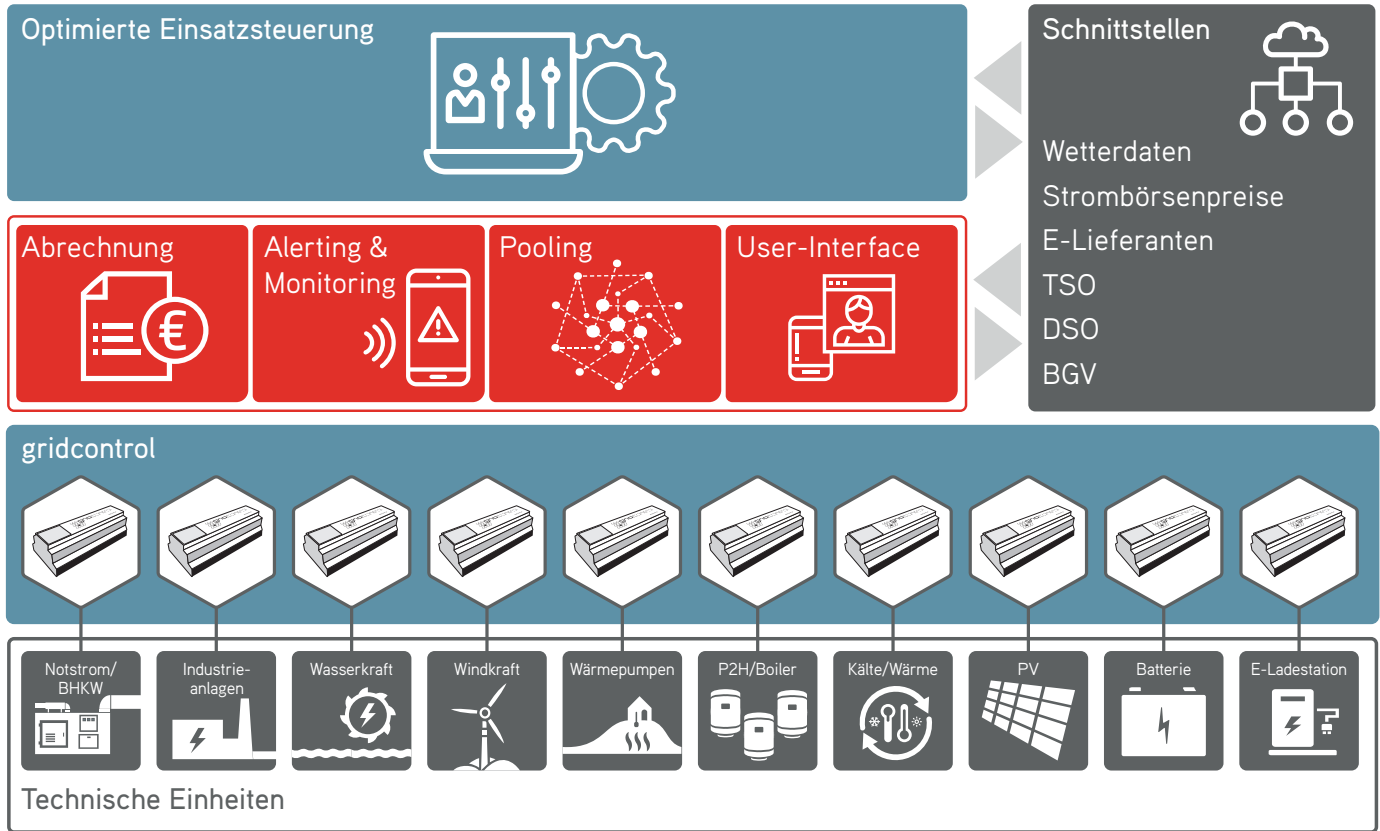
Optimierte Einsatzsteuerung

Schnittstellen

Wetterdaten
Strombörsenpreise
E-Lieferanten
TSO
DSO
BGV

Abrechnung

Alerting & Monitoring

Pooling

User-Interface

gridcontrol

Notstrom/ BHKW

Industrieanlagen

Wasserkraft

Windkraft

Wärmepumpen

P2H/Boiler

Kälte/Wärme

PV

Batterie

E-Ladestation

Technische Einheiten